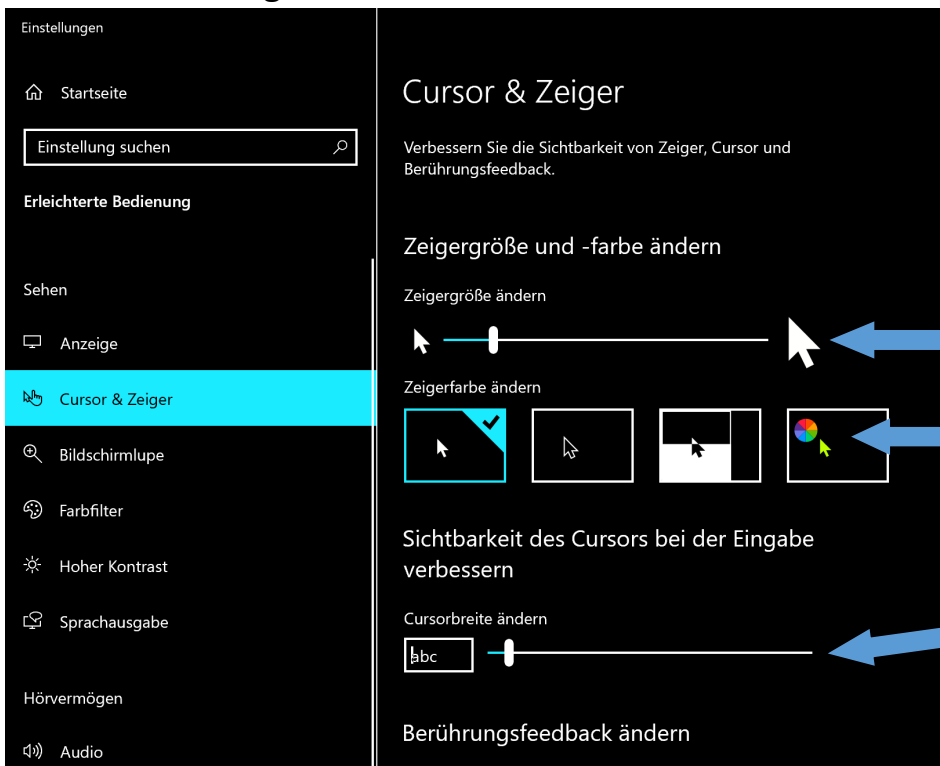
Einstellungen

Startseite

Einstellung suchen

Erleichterte Bedienung

Sehen

Anzeige

Cursor & Zeiger

Bildschirmlupe

Farbfilter

Hoher Kontrast

Sprachausgabe

Hörvermögen

Audio

Cursor & Zeiger

Verbessern Sie die Sichtbarkeit von Zeiger, Cursor und Berührungsfeedback.

Zeigergröße und -farbe ändern

Zeigergröße ändern

Zeigerfarbe ändern

Sichtbarkeit des Cursors bei der Eingabe verbessern

Cursorbreite ändern

abc

Berührungsfeedback ändern